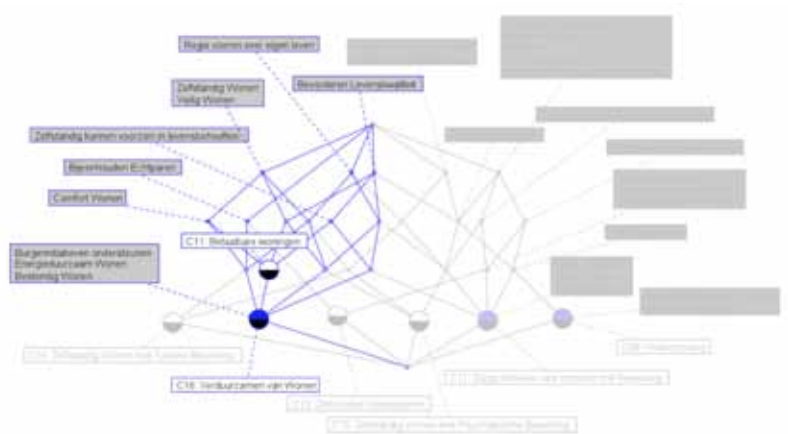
Regie voeren over eigen leven

Zelfstandig Wonen
Veilig Wonen

Bevorderen Levenskwaliteit

Zelfstandig kunnen voorzien in levenskwaliteit

Bijeenhouden Echtparen

Comfort Wonen

C11. Betaalbare woningen

Burgerinitiatieven ondersteunen
Energiebewust Wonen
Bewoning Wonen

C14. Zelfstandig Wonen met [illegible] Beperking

C16. Verduurzamen van Wonen

C12. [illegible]

C15. Zelfstandig Wonen met Psychische Beperking

C13. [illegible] Wonen met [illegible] Beperking

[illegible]